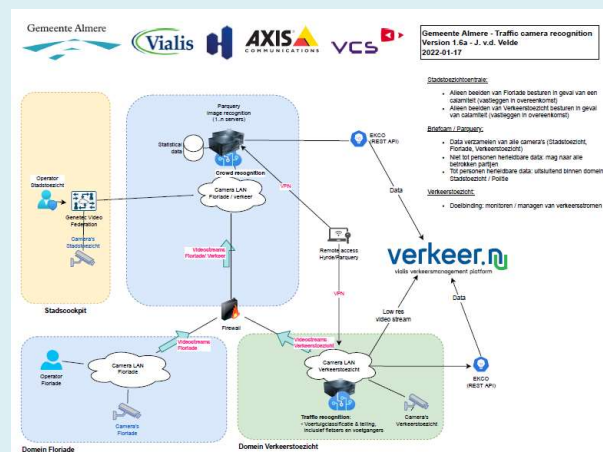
Gemeente Almere

Vialis

AXIS COMMUNICATIONS

VCS

Gemeente Almere - Traffic camera recognition
Version 1.6a - J. v.d. Velde
2022-01-17

Stadstoezichtcentrale:

- Alleen beelden van Floriade besturen in geval van een calamiteit (vastleggen in overeenkomst)
- Alleen beelden van Verkeerstoezicht besturen in geval van calamiteit (vastleggen in overeenkomst)

Briefcam / Parquery:

- Data verzamelen van alle camera's (Stadstoezicht, Floriade, Verkeerstoezicht)
- Niet tot personen herleidbare data: mag naar alle betrokken partijen
- Tot personen herleidbare data: uitsluitend binnen domein Stadstoezicht / Politie

Verkeerstoezicht:

- Doelbinding: monitoren / managen van verkeersstromen

Parquery
Image recognition
(1..n servers)

Statistical data

Crowd recognition

Camera LAN
Floriade / verkeer

EKCO
(REST API)

Operator Stadstoezicht

Genetec Video Federation

Camera's Stadstoezicht

VPN

Data

Videostreams Floriade/ Verkeer

Remote access Hyrde/Parquery

verkeer.nu
vialis verkeersmanagement platform

Stadscockpit

VPN

Data

Firewall

Low res video stream

Videostreams Floriade

Videostreams Verkeerstoezicht

Operator Floriade

Camera LAN Floriade

Camera's Floriade

Camera LAN Verkeerstoezicht

Camera's Verkeerstoezicht

EKCO
(REST API)

Traffic recognition:
- Voertuigclassificatie & telling, inclusief fietsers en voetgangers

Domein Floriade

Domein Verkeerstoezicht